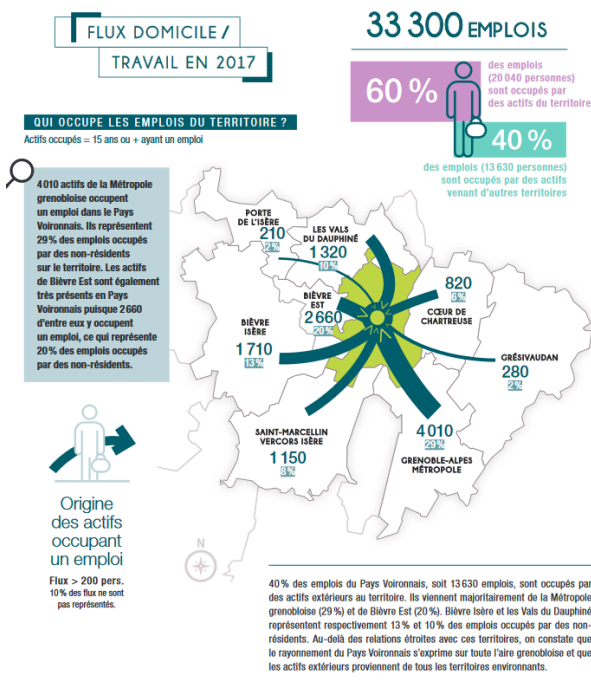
FLUX DOMICILE / TRAVAIL EN 2017

33 300 EMPLOIS

60 %

des emplois (20 040 personnes) sont occupés par des actifs du territoire

40 %

des emplois (13 630 personnes) sont occupés par des actifs venant d'autres territoires

QUI OCCUPE LES EMPLOIS DU TERRITOIRE ?

Actifs occupés = 15 ans ou + ayant un emploi

4 010 actifs de la Métropole grenobloise occupent un emploi dans le Pays Voironnais. Ils représentent 29 % des emplois occupés par des non-résidents sur le territoire. Les actifs de Bièvre Est sont également très présents en Pays Voironnais puisque 2 660 d'entre eux y occupent un emploi, ce qui représente 20 % des emplois occupés par des non-résidents.

PORTE DE L'ISÈRE
210
2 %

LES VALS DU DAUPHINÉ
1 320
10 %

BIÈVRE EST
2 660
20 %

820
6 %
CŒUR DE CHARTREUSE

BIÈVRE ISÈRE
1 710
13 %

GRÉSIVAUDAN
280
2 %

SAINT-MARCELLIN VERCORS ISÈRE
1 150
8 %

4 010
29 %
GRENOBLE-ALPES MÉTROPOLE

Origine des actifs occupant un emploi

Flux > 200 pers.
10 % des flux ne sont pas représentés.

N

40 % des emplois du Pays Voironnais, soit 13 630 emplois, sont occupés par des actifs extérieurs au territoire. Ils viennent majoritairement de la Métropole grenobloise (29 %) et de Bièvre Est (20 %). Bièvre Isère et les Vals du Dauphiné représentent respectivement 13 % et 10 % des emplois occupés par des non-résidents. Au-delà des relations étroites avec ces territoires, on constate que le rayonnement du Pays Voironnais s'exprime sur toute l'aire grenobloise et que les actifs extérieurs proviennent de tous les territoires environnants.